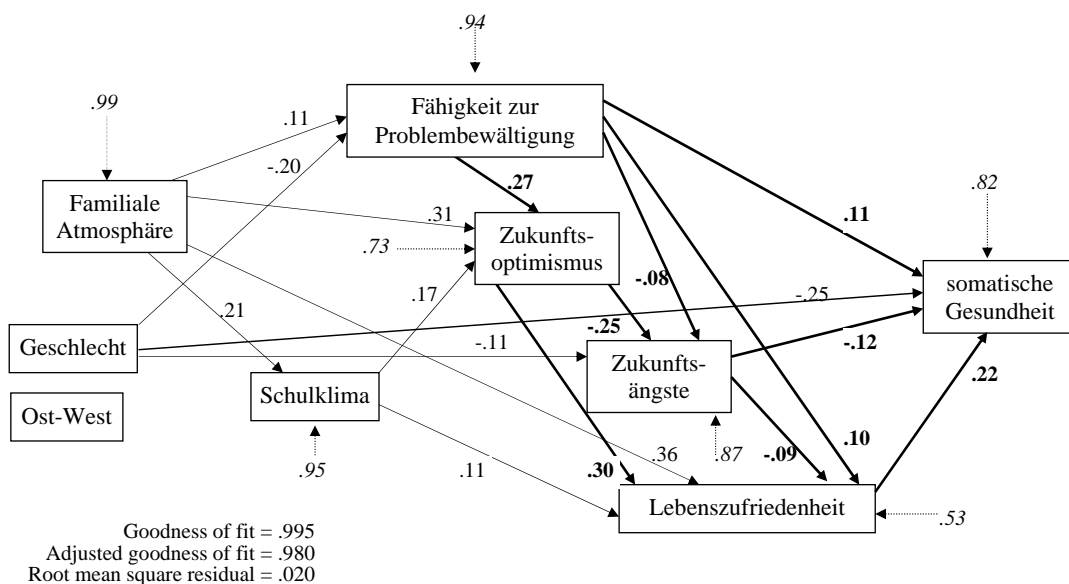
.94

.99

.11

Fähigkeit zur Problembewältigung

-.20

Familiale Atmosphäre

.27

.31

Zukunfts-optimismus

.73

.11

.82

-.08

somatische Gesundheit

.21

.17

-.25

Geschlecht

-.25

-.11

Zukunfts-ängste

-.12

.22

Schulklima

Ost-West

.10

.95

.11

.30

.36

.87

-.09

Lebenszufriedenheit

.53

Goodness of fit = .995
Adjusted goodness of fit = .980
Root mean square residual = .020